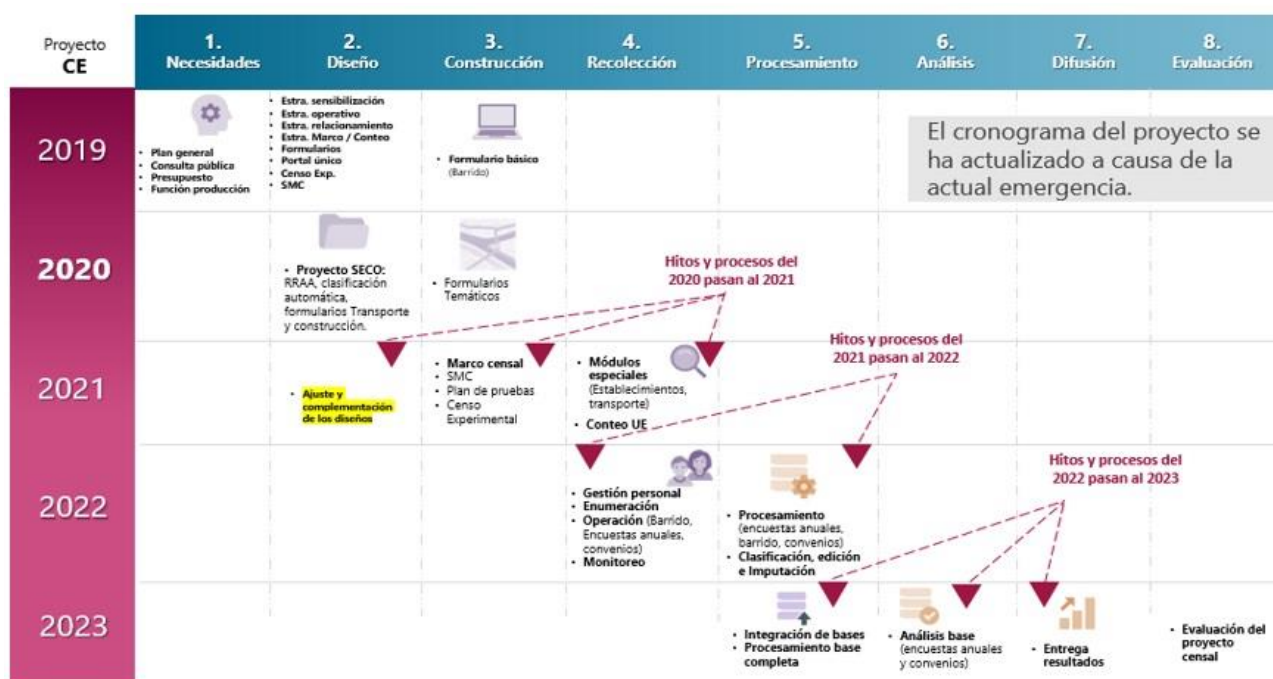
| Proyecto CE | 1. Necesidades | 2. Diseño | 3. Construcción | 4. Recolección | 5. Procesamiento | 6. Análisis | 7. Difusión | 8. Evaluación |
|---|---|---|---|---|---|---|---|---|
| 2019 | • Plan general • Consulta pública • Presupuesto • Función producción | • Estra. sensibilización • Estra. operativo • Estra. relacionamiento • Estra. Marco / Conteo • Formularios • Portal único • Censo Exp. • SMC | • Formulario básico (Barrido) | | | | | |
| 2020 | | • Proyecto SECO: RRAA, clasificación automática, formularios Transporte y construcción. | • Formularios Temáticos | | | | | |
| 2021 | | • Ajuste y complementación de los diseños | • Marco censal • SMC • Plan de pruebas • Censo Experimental | • Módulos especiales (Establecimientos, transporte) • Conteo UE | | | | |
| 2022 | | | | • Gestión personal • Enumeración • Operación (Barrido, Encuestas anuales, convenios) • Monitoreo | • Procesamiento (encuestas anuales, barrido, convenios) • Clasificación, edición e Imputación | | | |
| 2023 | | | | | • Integración de bases • Procesamiento base completa | • Análisis base (encuestas anuales y convenios) | • Entrega resultados | • Evaluación del proyecto censal |

El cronograma del proyecto se ha actualizado a causa de la actual emergencia.

Hitos y procesos del 2020 pasan al 2021

Hitos y procesos del 2021 pasan al 2022

Hitos y procesos del 2022 pasan al 2023